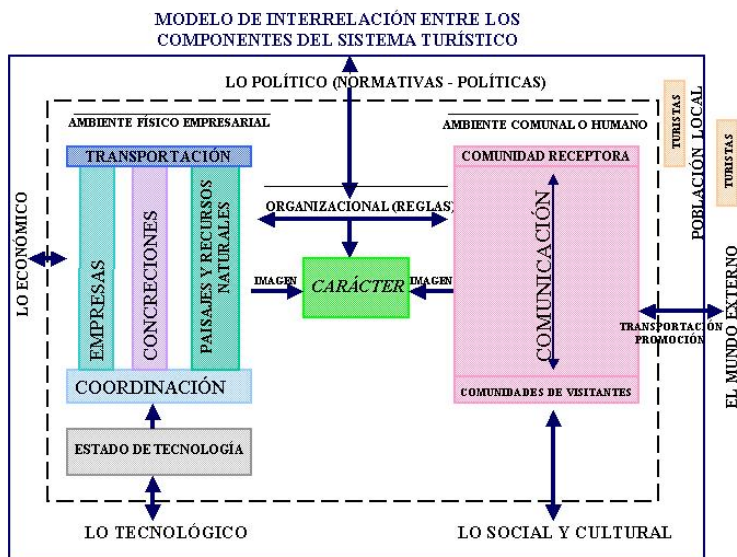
MODELO DE INTERRELACIÓN ENTRE LOS COMPONENTES DEL SISTEMA TURÍSTICO

LO POLÍTICO (NORMATIVAS - POLÍTICAS)

AMBIENTE FÍSICO EMPRESARIAL

AMBIENTE COMUNAL O HUMANO

TURISTAS

POBLACIÓN LOCAL

TURISTAS

TRANSPORTACIÓN

COMUNIDAD RECEPTORA

LO ECONÓMICO

ORGANIZACIONAL (REGLAS)

EMPRESAS

CONCRECIONES

PAISAJES Y RECURSOS NATURALES

COMUNICACIÓN

IMAGEN

CARÁCTER

IMAGEN

TRANSPORTACIÓN PROMOCIÓN

EL MUNDO EXTERNO

COORDINACIÓN

COMUNIDADES DE VISITANTES

ESTADO DE TECNOLOGÍA

LO TECNOLÓGICO

LO SOCIAL Y CULTURAL